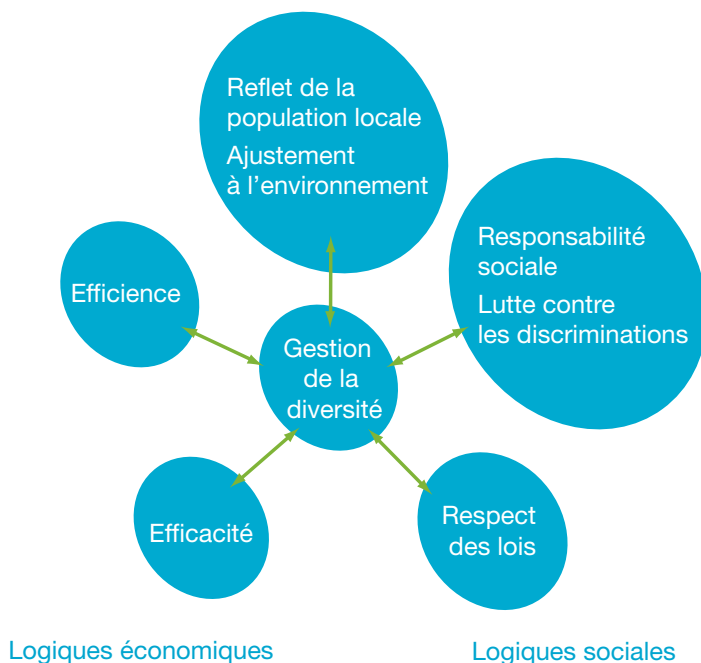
Reflet de la population locale
Ajustement à l'environnement

Efficience

Responsabilité sociale
Lutte contre les discriminations

Gestion de la diversité

Efficacité

Respect des lois

Logiques économiques

Logiques sociales